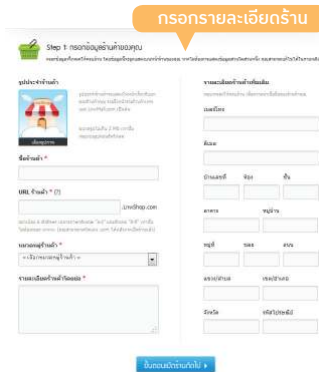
กรอกรายละเอียดร้าน

Step 1 กรอกข้อมูลร้านค้าของคุณ

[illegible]

รูปประจำร้านค้า

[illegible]

เลือกรูปภาพ

ชื่อร้านค้า *

URL ร้านค้า * [?]

.lnwshop.com

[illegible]

หมวดหมู่ร้านค้า *

-- เลือกหมวดหมู่ร้านค้า --

รายละเอียดร้านค้าโดยย่อ *

รายละเอียดร้านค้าเพิ่มเติม

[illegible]

เบอร์โทร

อีเมล

บ้านเลขที่

ห้อง

ชั้น

อาคาร

หมู่บ้าน

หมู่ที่

ซอย

ถนน

แขวง/ตำบล

เขต/อำเภอ

จังหวัด

รหัสไปรษณีย์

ขั้นตอนถัดไป